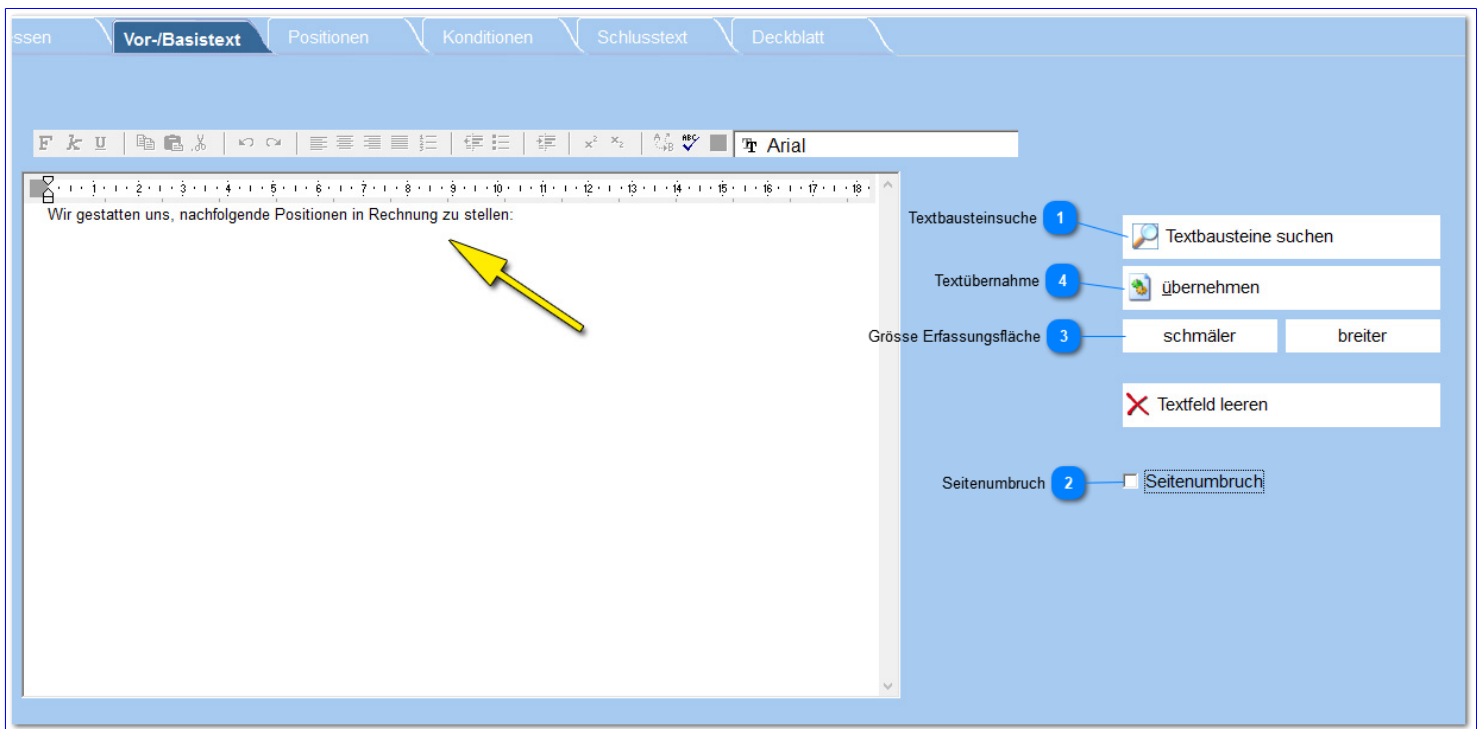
ssen | Vor-/Basistext | Positionen | Konditionen | Schlusstext | Deckblatt

F k U

Arial

1 · 2 · 3 · 4 · 5 · 6 · 7 · 8 · 9 · 10 · 11 · 12 · 13 · 14 · 15 · 16 · 17 · 18

Wir gestatten uns, nachfolgende Positionen in Rechnung zu stellen:

Textbausteinsuche 1 Textbausteine suchen

Textübernahme 4 übernehmen

Grösse Erfassungsfläche 3 schmäler breiter

Textfeld leeren

Seitenumbruch 2 Seitenumbruch